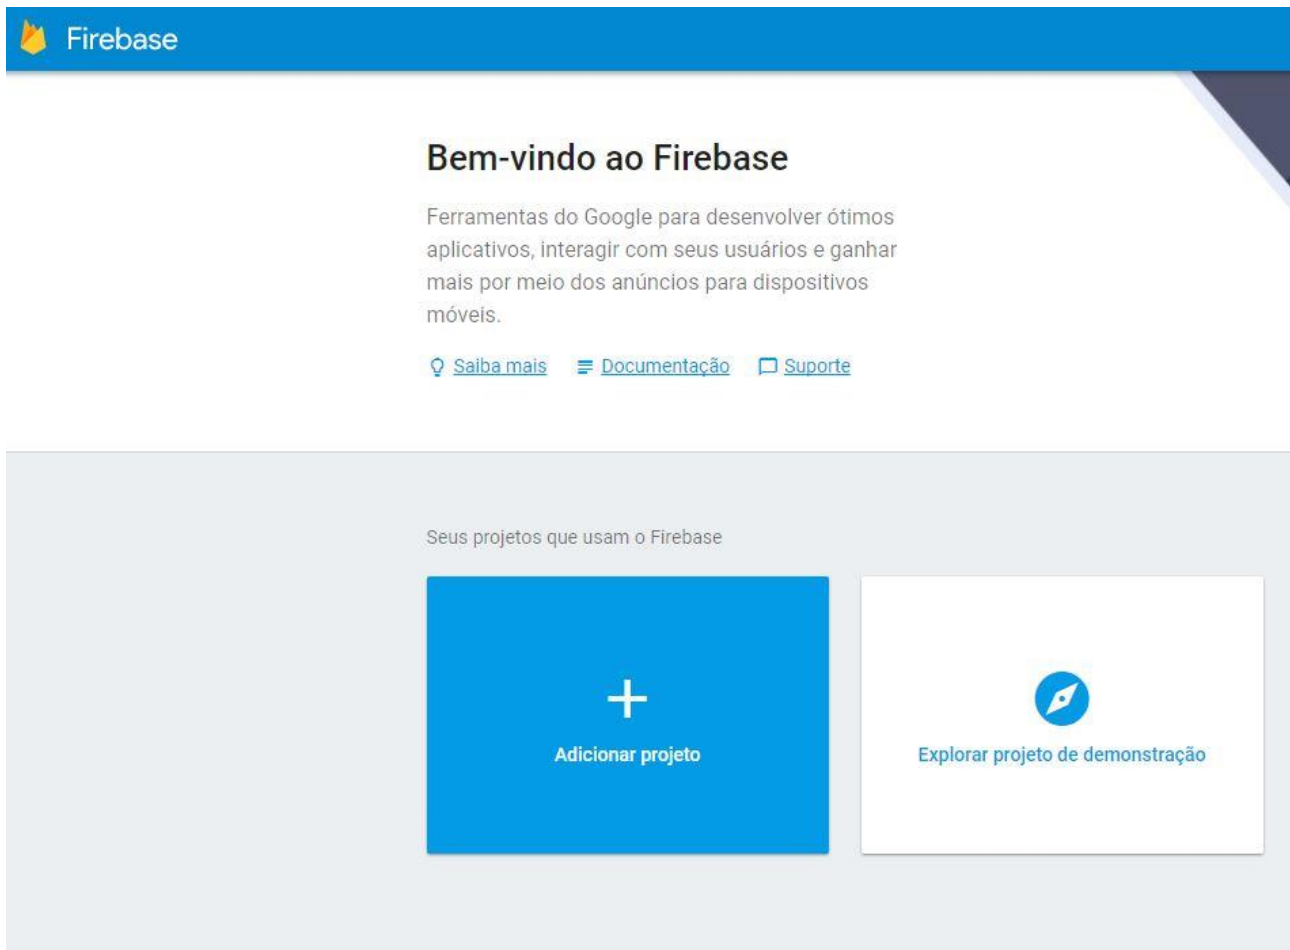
Firebase

Bem-vindo ao Firebase

Ferramentas do Google para desenvolver ótimos aplicativos, interagir com seus usuários e ganhar mais por meio dos anúncios para dispositivos móveis.

Saiba mais Documentação Suporte

Seus projetos que usam o Firebase

+
Adicionar projeto

Explorar projeto de demonstração